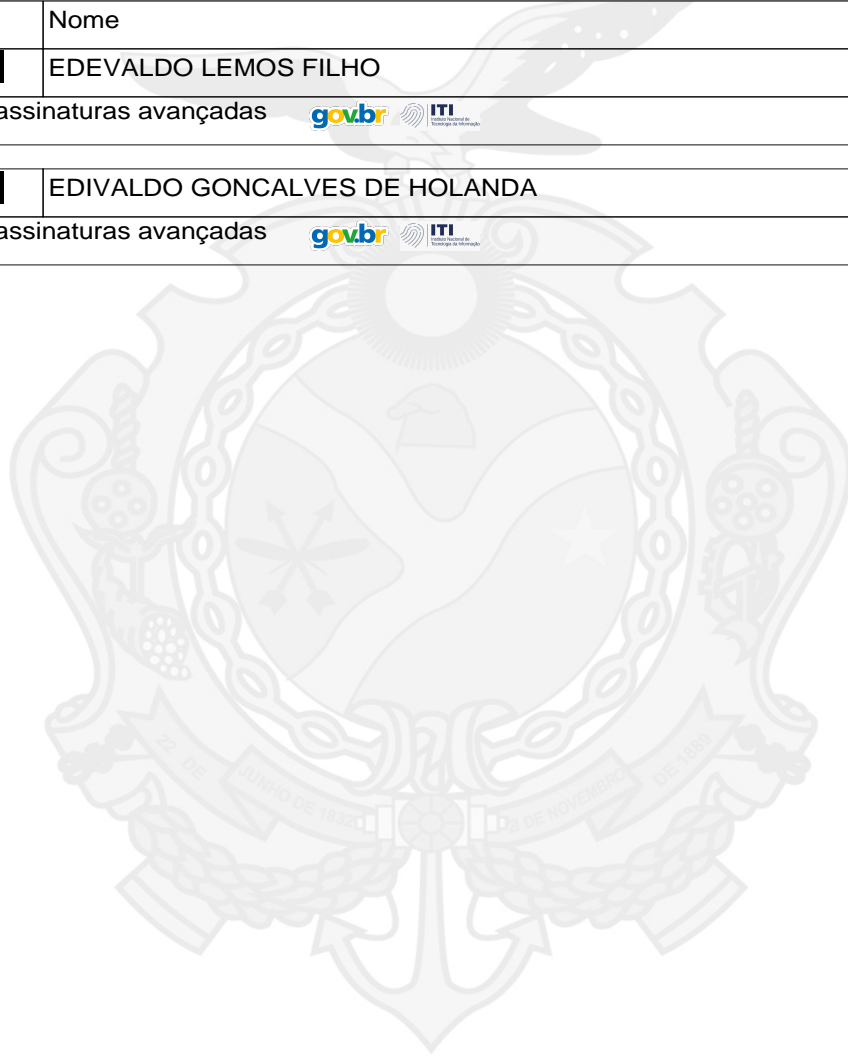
| | Nome |
|---|---|
| | EDEVALDO LEMOS FILHO |

assinaturas avançadas gov.br ITI Instituto Nacional de Tecnologia da Informação

| | EDIVALDO GONCALVES DE HOLANDA |
|---|---|

assinaturas avançadas gov.br ITI Instituto Nacional de Tecnologia da Informação

22 DE JUNHO DE 1832 — 21 DE NOVEMBRO DE 1889